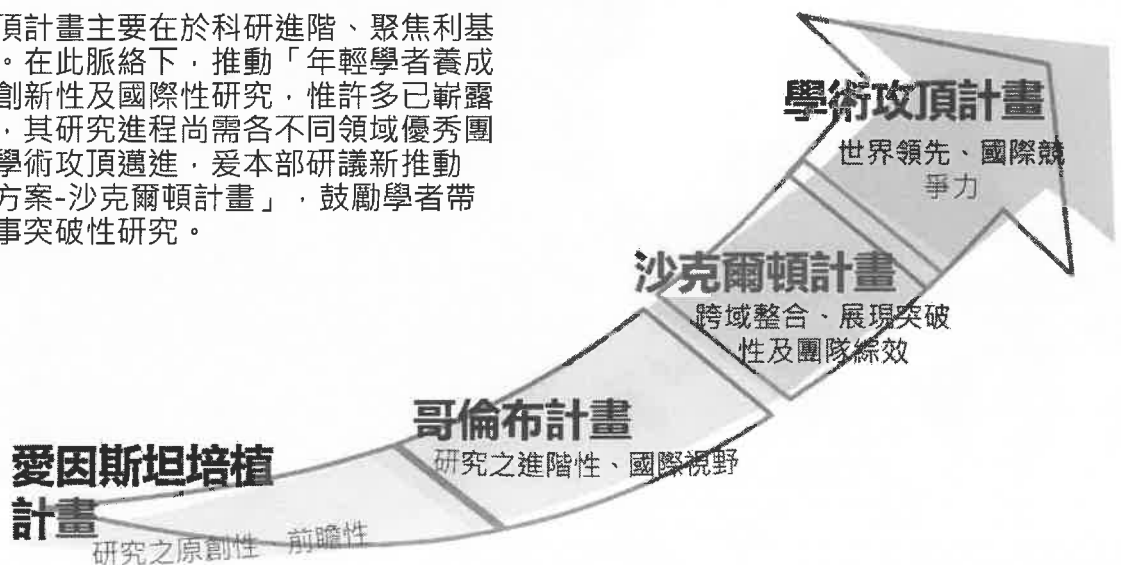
頂計畫主要在於科研進階、聚焦利基。在此脈絡下，推動「年輕學者養成創新性及國際性研究，惟許多已嶄露，其研究進程尚需各不同領域優秀團學術攻頂邁進，爰本部研議新推動方案-沙克爾頓計畫」，鼓勵學者帶事突破性研究。

學術攻頂計畫
世界領先、國際競爭力

沙克爾頓計畫
跨域整合、展現突破性及團隊綜效

哥倫布計畫
研究之進階性、國際視野

愛因斯坦培植計畫
研究之原創性、前瞻性